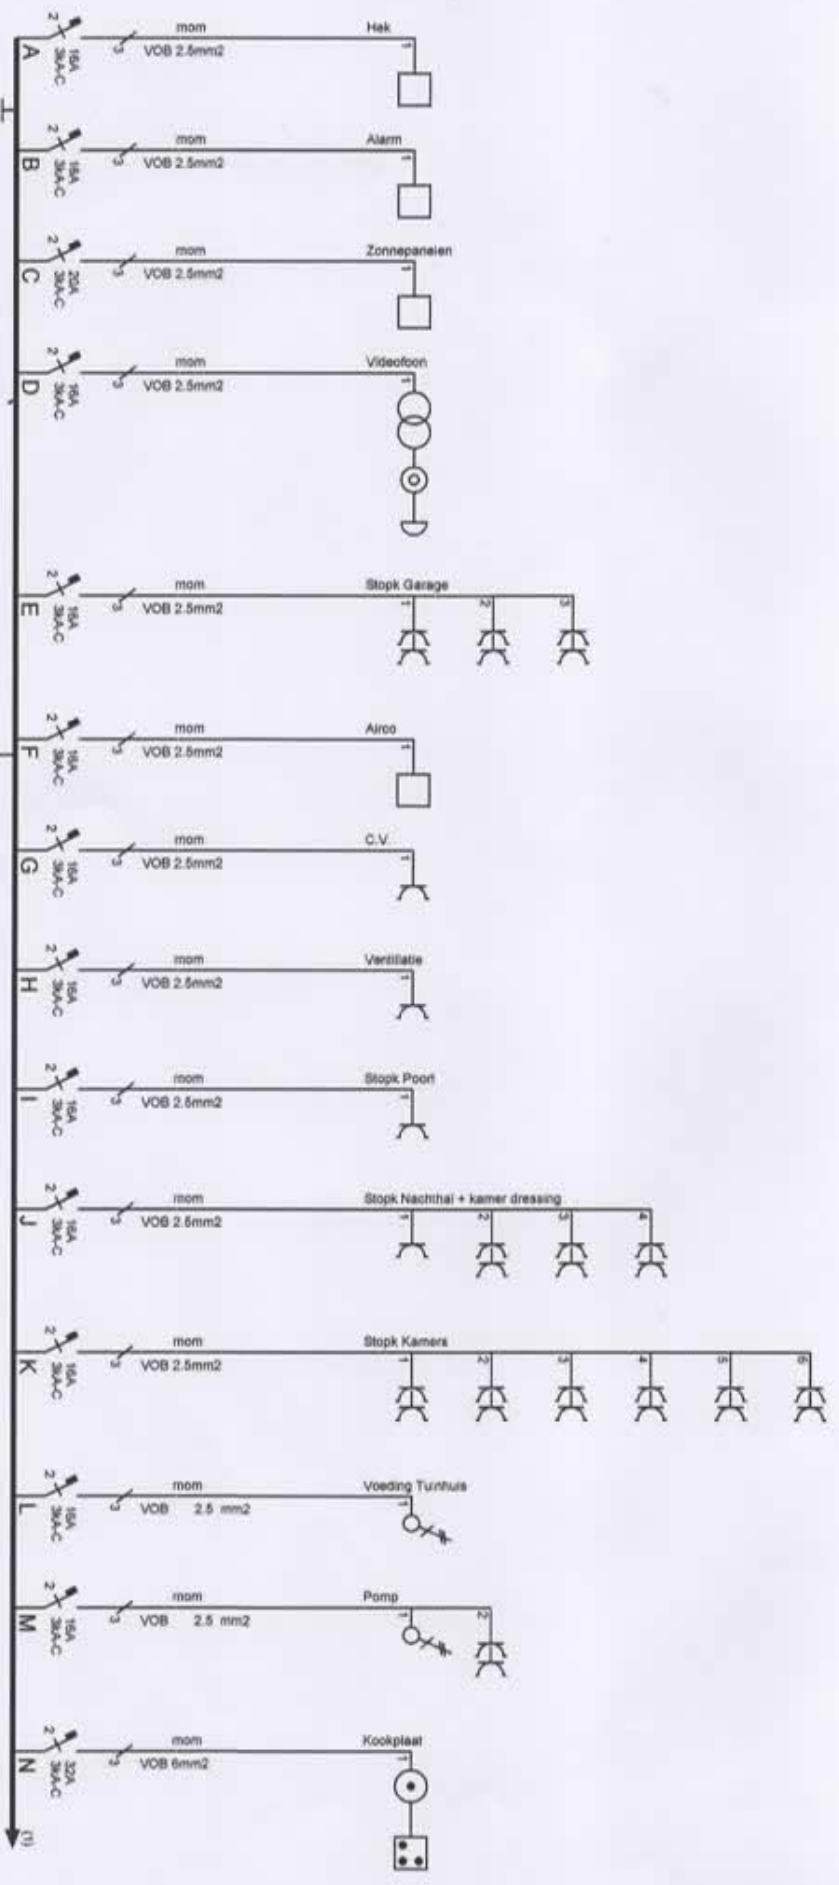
A 2 16A 30mA-C mom 3 VOB 2.5mm2 Hek 1

B 2 16A 30mA-C mom 3 VOB 2.5mm2 Alarm 1

C 2 20A 30mA-C mom 3 VOB 2.5mm2 Zonnepanelen 1

D 2 16A 30mA-C mom 3 VOB 2.5mm2 Videofoon 1

E 2 16A 30mA-C mom 3 VOB 2.5mm2 Stopk Garage 1 2 3

F 2 16A 30mA-C mom 3 VOB 2.5mm2 Airco 1

G 2 16A 30mA-C mom 3 VOB 2.5mm2 C.V. 1

H 2 16A 30mA-C mom 3 VOB 2.5mm2 Ventilatie 1

I 2 16A 30mA-C mom 3 VOB 2.5mm2 Stopk Poort 1

J 2 16A 30mA-C mom 3 VOB 2.5mm2 Stopk Nachthal + kamer dressing 1 2 3 4

K 2 16A 30mA-C mom 3 VOB 2.5mm2 Stopk Kamers 1 2 3 4 5 6

L 2 16A 30mA-C mom 3 VOB 2.5 mm2 Voeding Tuinhuis 1

M 2 16A 30mA-C mom 3 VOB 2.5 mm2 Pomp 1 2

N 2 32A 30mA-C mom 3 VOB 6mm2 Kookplaat 1

(1)